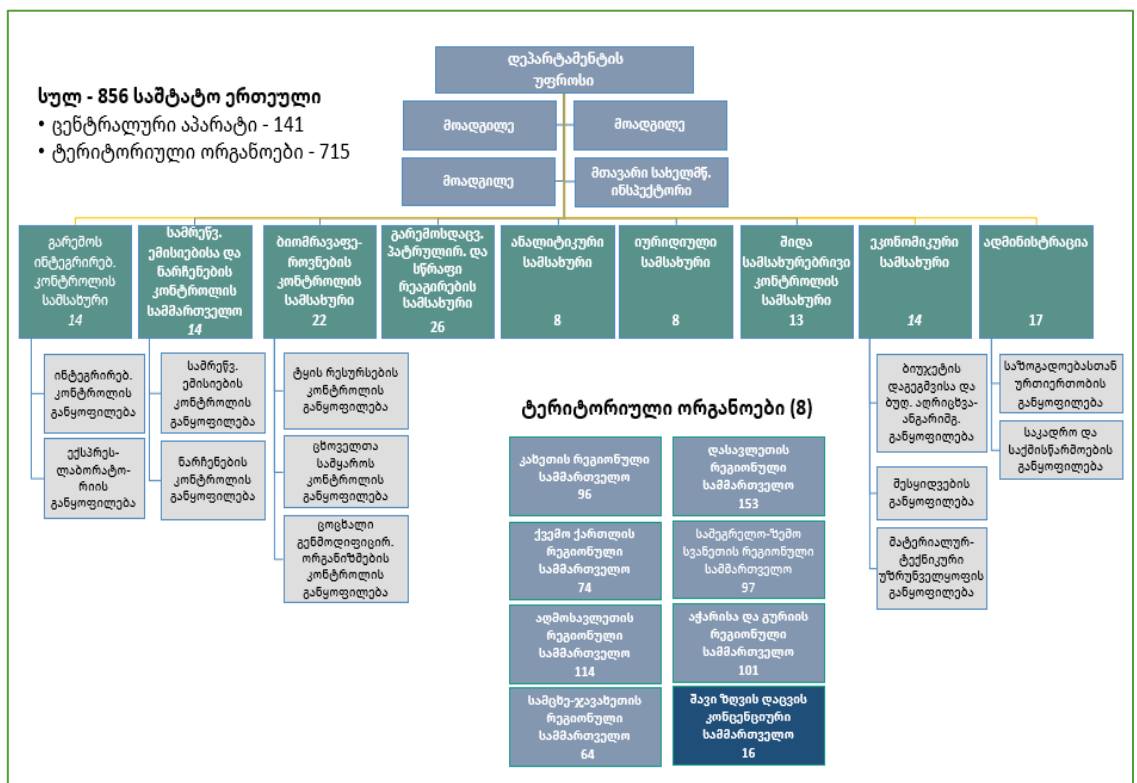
დეპარტამენტის უფროსი

სულ - 856 საშტატო ერთეული
• ცენტრალური აპარატი - 141
• ტერიტორიული ორგანოები - 715

მოადგილე

მოადგილე

მოადგილე

მთავარი სახელმწ. ინსპექტორი

გარემოს ინტეგრირებ. კონტროლის სამსახური
14

სამრეწვ. ემისიებისა და ნარჩენების კონტროლის სამმართველო
14

ბიომრავალფე-როვნების კონტროლის სამსახური
22

გარემოსდაცვ. პატრულირ. და სწრაფი რეაგირების სამსახური
26

ანალიტიკური სამსახური
8

იურიდიული სამსახური
8

შიდა სამსახურებრივი კონტროლის სამსახური
13

ეკონომიკური სამსახური
14

ადმინისტრაცია
17

ინტეგრირებ. კონტროლის განყოფილება

ექსპრეს-ლაბორატო-რიის განყოფილება

სამრეწვ. ემისიების კონტროლის განყოფილება

ნარჩენების კონტროლის განყოფილება

ტყის რესურსების კონტროლის განყოფილება

ცხოველთა სამყაროს კონტროლის განყოფილება

ცოცხალი გენმოდიფიცირ. ორგანიზმების კონტროლის განყოფილება

ბიუჯეტის დაგეგმვისა და ბუღ. აღრიცხვა-ანგარიშგ. განყოფილება

შესყიდვების განყოფილება

მატერიალურ-ტექნიკური უზრუნველყოფის განყოფილება

საზოგადოებასთან ურთიერთობის განყოფილება

საკადრო და საქმისწარმოების განყოფილება

ტერიტორიული ორგანოები (8)

კახეთის რეგიონული სამმართველო
96

დასავლეთის რეგიონული სამმართველო
153

ქვემო ქართლის რეგიონული სამმართველო
74

სამეგრელო-ზემო სვანეთის რეგიონული სამმართველო
97

აღმოსავლეთის რეგიონული სამმართველო
114

აჭარისა და გურიის რეგიონული სამმართველო
101

სამცხე-ჯავახეთის რეგიონული სამმართველო
64

შავი ზღვის დაცვის კონვენციური სამმართველო
16